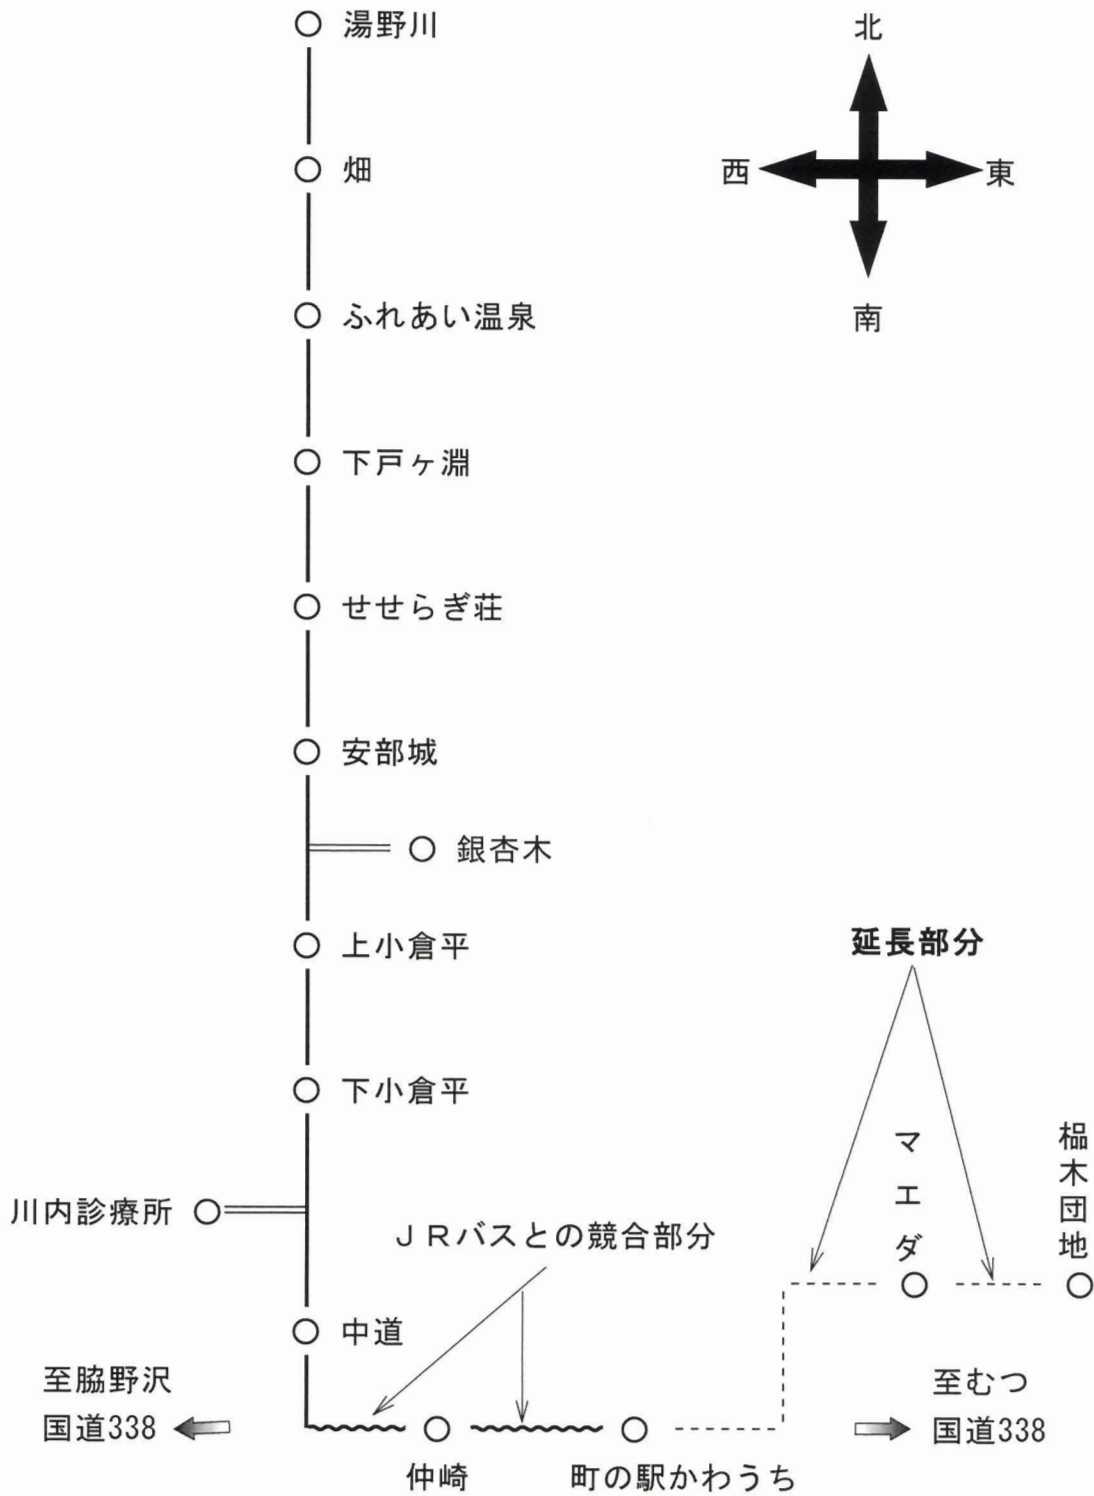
湯野川

北

西

東

南

畑

ふれあい温泉

下戸ヶ淵

せせらぎ荘

安部城

銀杏木

上小倉平

延長部分

下小倉平

マエダ

桧木団地

川内診療所

JRバスとの競合部分

中道

至脇野沢
国道338

至むつ
国道338

仲崎

町の駅かわうち